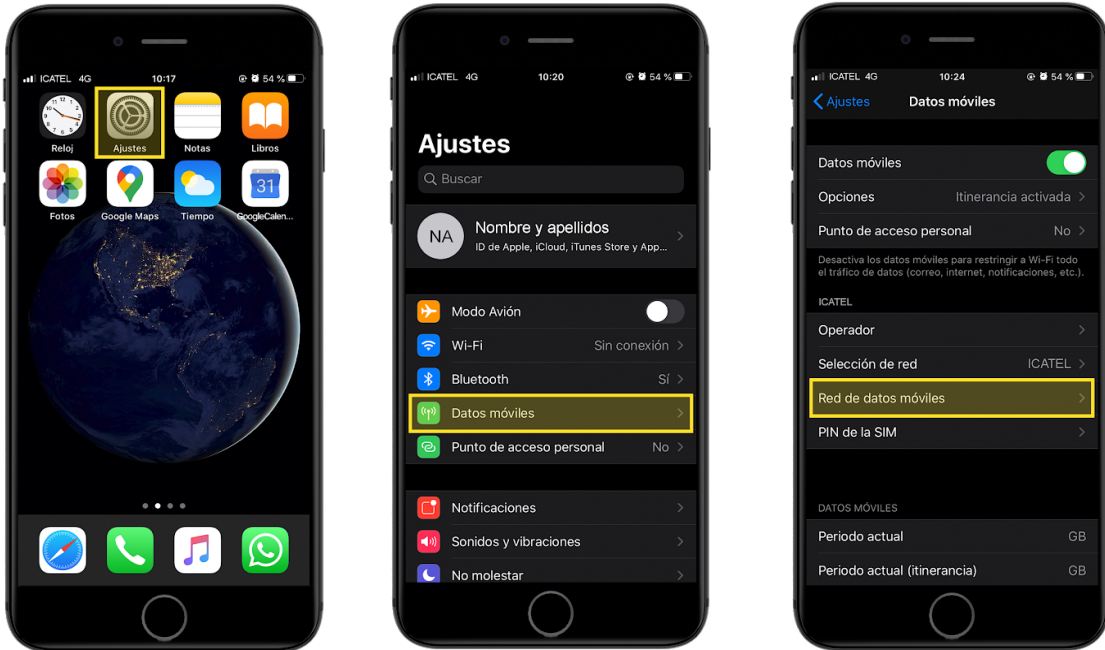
ICATEL 4G 10:17 54 %

Reloj
Ajustes
Notas
Libros
Fotos
Google Maps
Tiempo
31
GoogleCalen...

ICATEL 4G 10:20 54 %

Ajustes

Buscar

NA Nombre y apellidos
ID de Apple, iCloud, iTunes Store y App...

Modo Avión
Wi-Fi Sin conexión
Bluetooth Sí
Datos móviles
Punto de acceso personal No

Notificaciones
Sonidos y vibraciones
No molestar

ICATEL 4G 10:24 54 %

Ajustes Datos móviles

Datos móviles
Opciones Itinerancia activada
Punto de acceso personal No

Desactiva los datos móviles para restringir a Wi-Fi todo el tráfico de datos (correo, internet, notificaciones, etc.).

ICATEL
Operador
Selección de red ICATEL
Red de datos móviles
PIN de la SIM

DATOS MÓVILES
Periodo actual GB
Periodo actual (itinerancia) GB